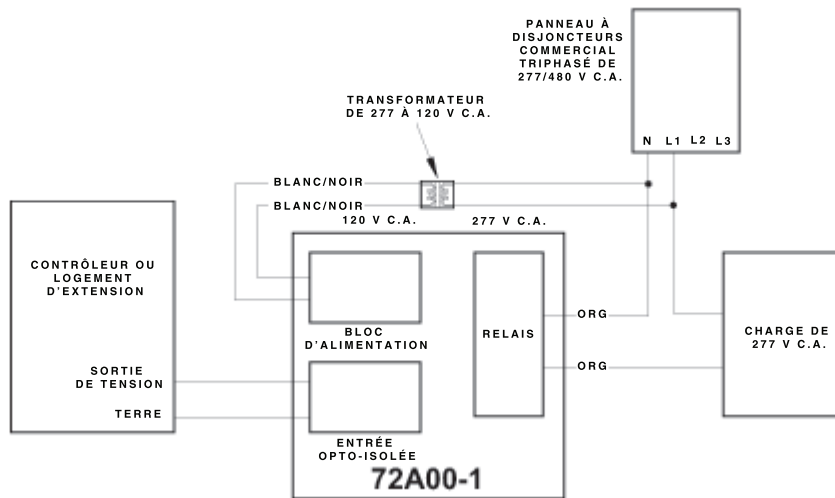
PANNEAU À DISJONCTEURS COMMERCIAL TRIPHASÉ DE 277/480 V C.A.

N L1 L2 L3

TRANSFORMATEUR DE 277 À 120 V C.A.

BLANC/NOIR

BLANC/NOIR

120 V C.A.

277 V C.A.

CONTRÔLEUR OU LOGEMENT D'EXTENSION

BLOC D'ALIMENTATION

RELAIS

ORG

ORG

CHARGE DE 277 V C.A.

SORTIE DE TENSION

TERRE

ENTRÉE OPTO-ISOLÉE

72A00-1